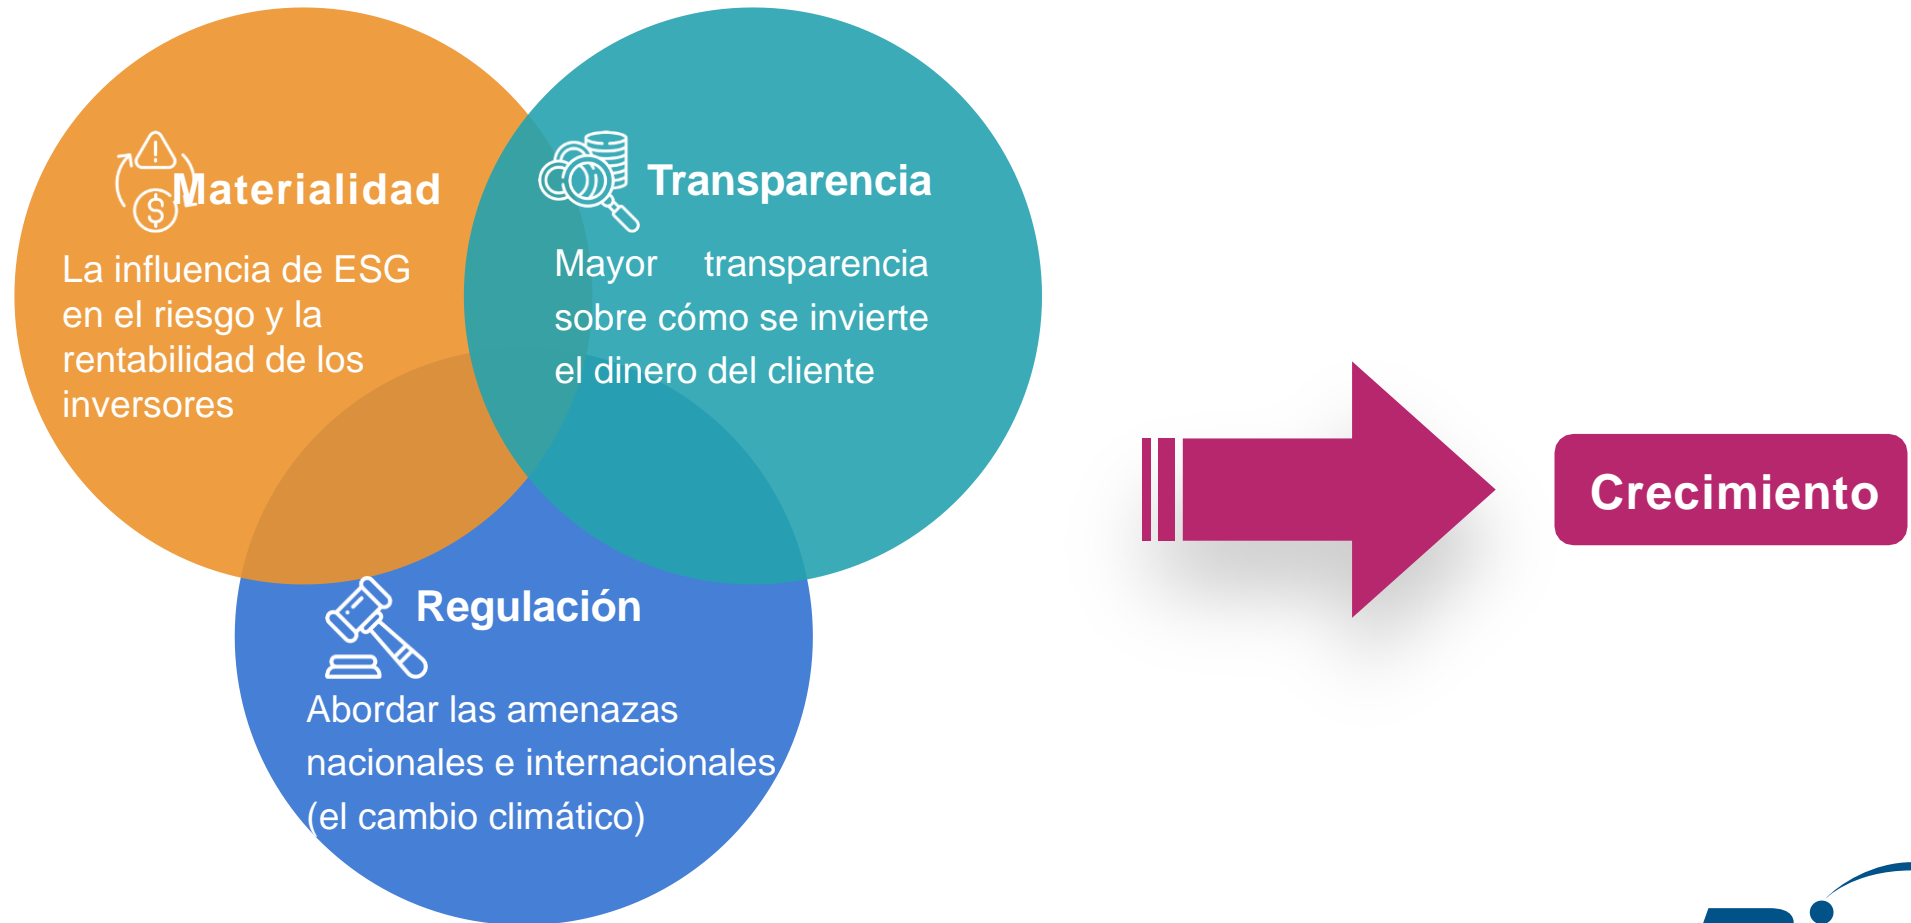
Materialidad

La influencia de ESG en el riesgo y la rentabilidad de los inversores

Transparencia

Mayor transparencia sobre cómo se invierte el dinero del cliente

Regulación

Abordar las amenazas nacionales e internacionales (el cambio climático)

Crecimiento